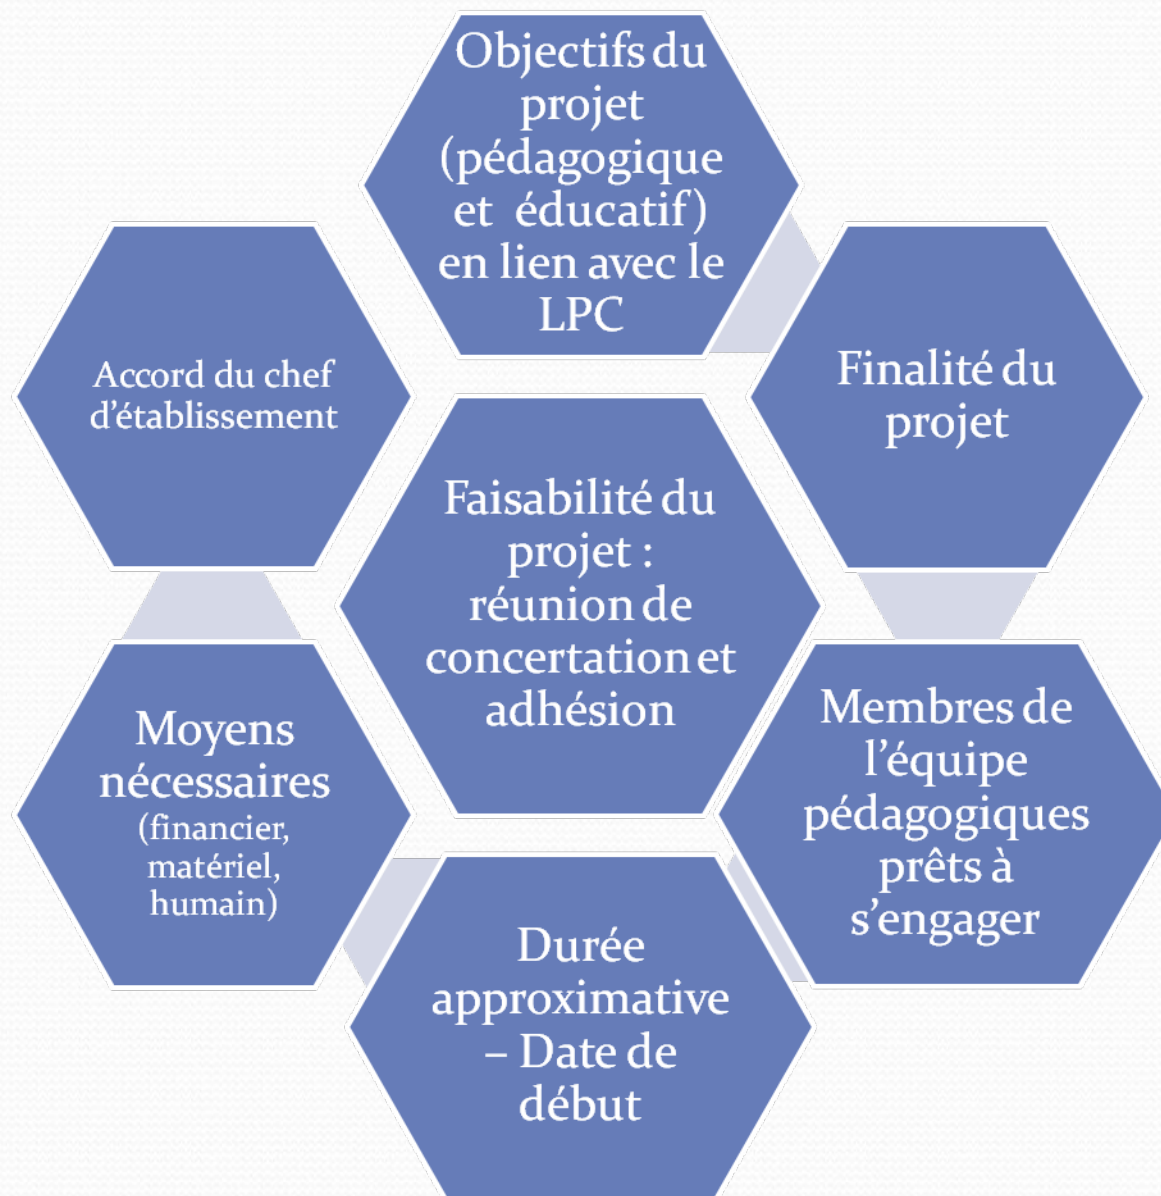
Objectifs du projet (pédagogique et éducatif) en lien avec le LPC

Finalité du projet

Membres de l'équipe pédagogiques prêts à s'engager

Durée approximative – Date de début

Moyens nécessaires (financier, matériel, humain)

Accord du chef d'établissement

Faisabilité du projet : réunion de concertation et adhésion